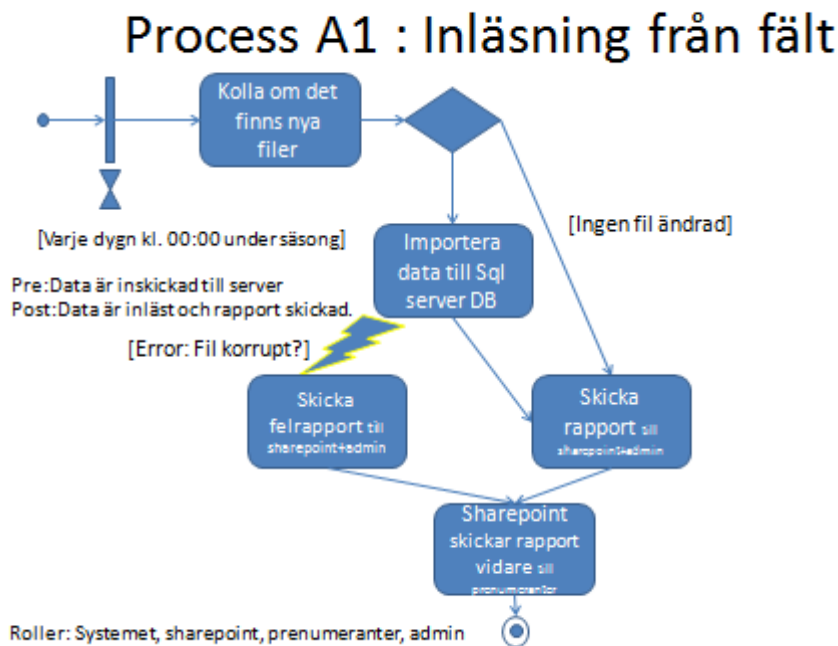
Process A1 : Inläsning från fält

Kolla om det finns nya filer

[Varje dygn kl. 00:00 under säsong]

[Ingen fil ändrad]

Importera data till Sql server DB

Pre:Data är inskickad till server
Post:Data är inläst och rapport skickad.

[Error: Fil korrupt?]

Skicka felrapport till sharepoint+admin

Skicka rapport till sharepoint+admin

Sharepoint skickar rapport vidare till prenumeranter

Roller: Systemet, sharepoint, prenumeranter, admin